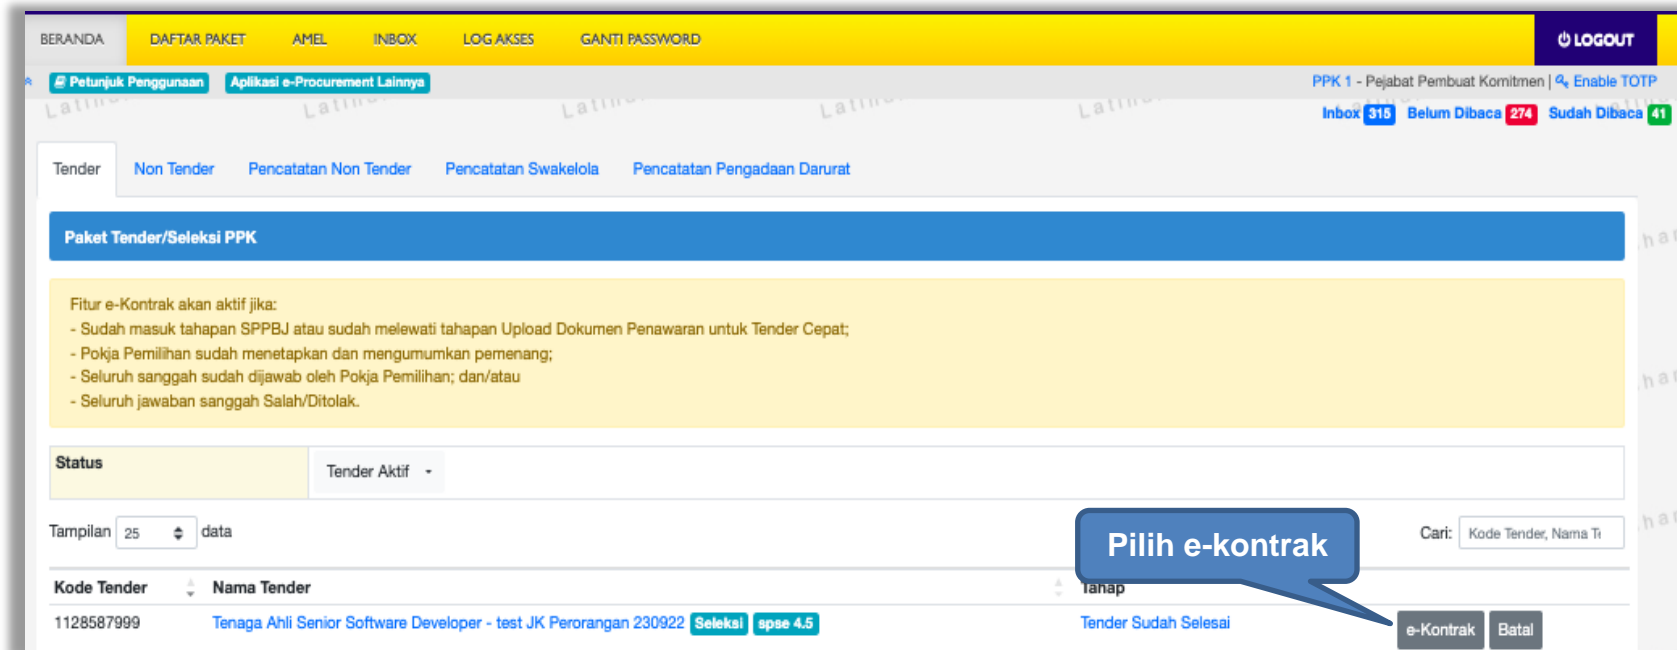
BERANDA DAFTAR PAKET AMEL INBOX LOG AKSES GANTI PASSWORD LOGOUT

Petunjuk Penggunaan Aplikasi e-Procurement Lainnya

PPK 1 - Pejabat Pembuat Komitmen | Enable TOTP

Inbox 315 Belum Dibaca 274 Sudah Dibaca 41

Tender Non Tender Pencatatan Non Tender Pencatatan Swakelola Pencatatan Pengadaan Darurat

Paket Tender/Seleksi PPK

Fitur e-Kontrak akan aktif jika:
- Sudah masuk tahapan SPPBJ atau sudah melewati tahapan Upload Dokumen Penawaran untuk Tender Cepat;
- Pokja Pemilihan sudah menetapkan dan mengumumkan pemenang;
- Seluruh sanggah sudah dijawab oleh Pokja Pemilihan; dan/atau
- Seluruh jawaban sanggah Salah/Ditolak.

| Status | Tender Aktif |
|---|---|

Tampilan 25 data

Pilih e-kontrak

Cari: Kode Tender, Nama T

| Kode Tender | Nama Tender | Tahap | |
|---|---|---|---|
| 1128587999 | Tenaga Ahli Senior Software Developer - test JK Perorangan 230922 Seleksi spse 4.5 | Tender Sudah Selesai | e-Kontrak Batal |